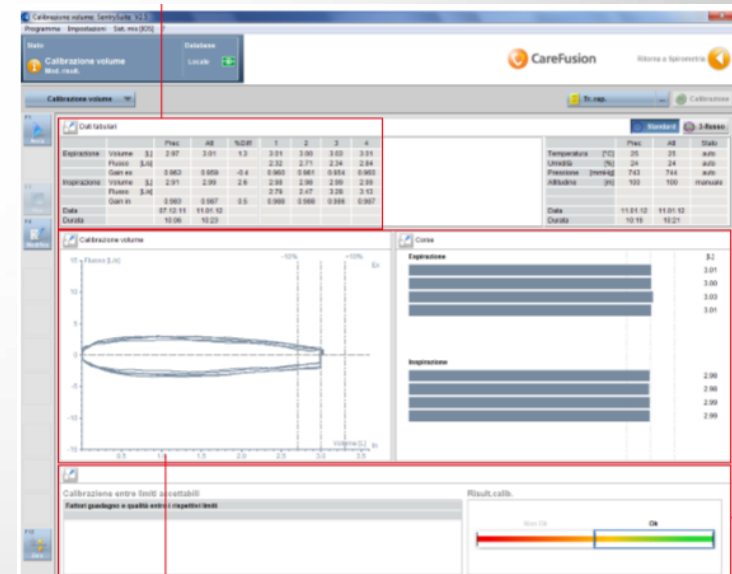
Calibrazione volume SentrySuite V2.5

Programma Impostazioni Sal. mix [IOS] ?

Stato
Calibrazione volume
Mod. risult.

Database
Locale

CareFusion

Ritorna a Spirometria

Calibrazione volume

Sr. rap.

Calibrazione

F1
Avvio

F4
Modifica

Dati tabulari

Standard

2-flusso

| | | Prec. | Att | %Diff | 1 | 2 | 3 | 4 |
|---|---|---|---|---|---|---|---|---|
| Espirazione | Volume [L] | 2.97 | 3.01 | 1.3 | 3.01 | 3.00 | 3.03 | 3.01 |
| | Flusso [L/s] | | | | 2.32 | 2.71 | 2.24 | 2.84 |
| | Gain es | 0.963 | 0.959 | -0.4 | 0.960 | 0.961 | 0.954 | 0.963 |
| Inspirazione | Volume [L] | 2.91 | 2.99 | 2.6 | 2.99 | 2.98 | 2.99 | 2.99 |
| | Flusso [L/s] | | | | 2.79 | 2.47 | 3.28 | 3.13 |
| | Gain in | 0.983 | 0.987 | 0.5 | 0.988 | 0.988 | 0.986 | 0.987 |
| Data | | 07.12.11 | 11.01.12 | | | | | |
| Durata | | 10:06 | 10:23 | | | | | |

| | | Prec. | Att | Stato |
|---|---|---|---|---|
| Temperatura | [°C] | 25 | 25 | auto |
| Umidità | [%] | 24 | 24 | auto |
| Pressione | [mmHg] | 743 | 744 | auto |
| Altitudine | [m] | 100 | 100 | manuale |
| Data | | 11.01.12 | 11.01.12 | |
| Durata | | 10:19 | 10:21 | |

Calibrazione volume

Flusso [L/s]
-10% +10%
Ex
In
Volume [L]
15 10 5 0 -5 -10 -15
0.5 1.0 1.5 2.0 2.5 3.0 3.5

Corse

Espirazione
[L]
3.01
3.00
3.03
3.01

Inspirazione
2.99
2.98
2.99
2.99

Calibrazione entro limiti accettabili
Fattori guadagno e qualità entro i rispettivi limiti

Risult.calib.
Non Ok
Ok

F10
Salva